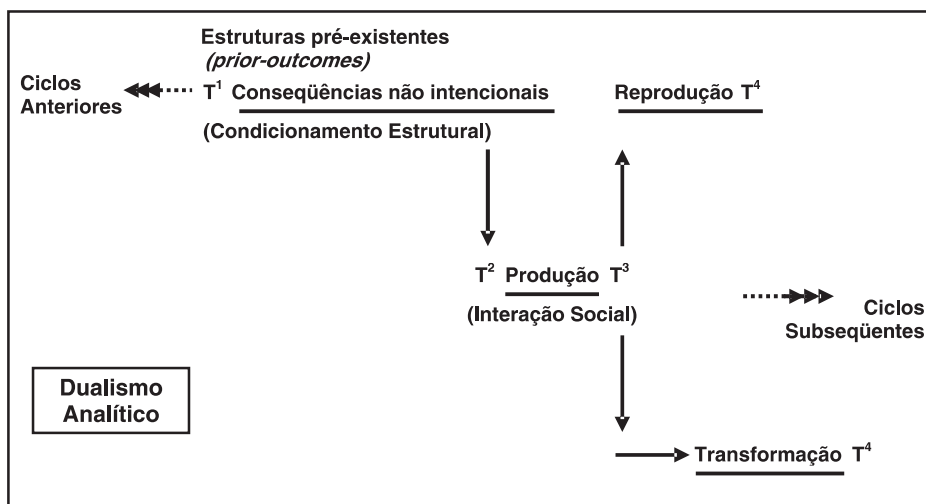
Estruturas pré-existentes
*(prior-outcomes)*

Ciclos Anteriores

$T^1$ Conseqüências não intencionais

(Condicionamento Estrutural)

Reprodução $T^4$

$T^2$ Produção $T^3$

(Interação Social)

Ciclos Subseqüentes

Dualismo Analítico

Transformação $T^4$